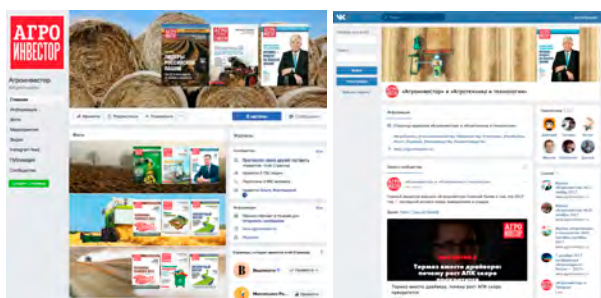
АГРО ИНВЕСТОР

Агроинвестор

Главная
Информация
Фото
Мероприятия
Видео
Instagram feed
Публикации
Сообщество

Фото

Отзывы

В мессенджер

АГРО ИНВЕСТОР

«Агроинвестор» и «Агротехника и технологии»

Тормоз вместо драйвера: почему рост АПК скоро прекратится